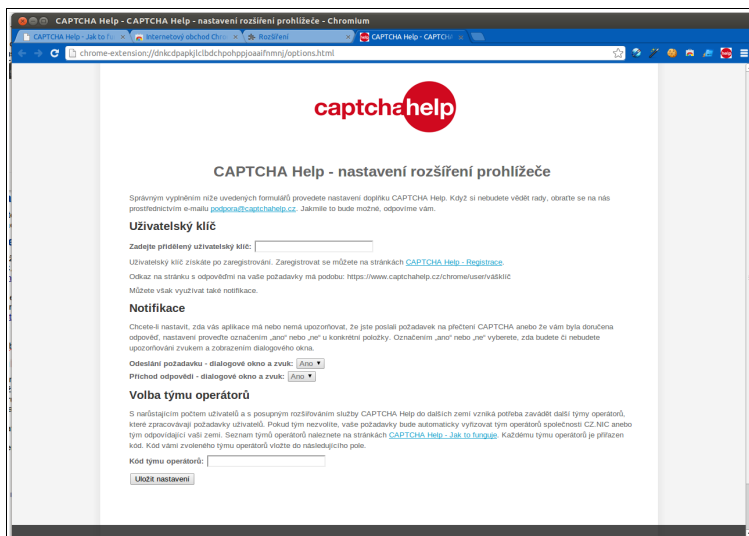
CAPTCHA Help - CAPTCHA Help - nastavení rozšíření prohlížeče - Chromium

CAPTCHA Help - Jak to fu ×
Internetový obchod Chro ×
Rozšíření ×
CAPTCHA Help - CAPTCHA ×

chrome-extension://dnkcdpapkjlclbdchpohppjoaaifnmnj/options.html

captchahelp

CAPTCHA Help - nastavení rozšíření prohlížeče

Správným vyplněním níže uvedených formulářů provedete nastavení doplňku CAPTCHA Help. Když si nebudete vědět rady, obraťte se na nás prostřednictvím e-mailu podpora@captchahelp.cz. Jakmile to bude možné, odpovíme vám.

Uživatelský klíč

Zadejte přidělený uživatelský klíč:

Uživatelský klíč získáte po zaregistrování. Zaregistrovat se můžete na stránkách CAPTCHA Help - Registrace.

Odkaz na stránku s odpověďmi na vaše požadavky má podobu: https://www.captchahelp.cz/chrome/user/vášklíč

Můžete však využívat také notifikace.

Notifikace

Chcete-li nastavit, zda vás aplikace má nebo nemá upozorňovat, že jste poslali požadavek na přečtení CAPTCHA anebo že vám byla doručena odpověď, nastavení proveďte označením „ano" nebo „ne" u konkrétní položky. Označením „ano" nebo „ne" vyberete, zda budete či nebudete upozorňováni zvukem a zobrazením dialogového okna.

Odeslání požadavku - dialogové okno a zvuk: Ano
Příchod odpovědi - dialogové okno a zvuk: Ano

Volba týmu operátorů

S narůstajícím počtem uživatelů a s posupným rozšiřováním služby CAPTCHA Help do dalších zemí vzniká potřeba zavádět další týmy operátorů, které zpracovávají požadavky uživatelů. Pokud tým nezvolíte, vaše požadavky bude automaticky vyřizovat tým operátorů společnosti CZ.NIC anebo tým odpovídající vaší zemi. Seznam týmů operátorů naleznete na stránkách CAPTCHA Help - Jak to funguje. Každému týmu operátorů je přiřazen kód. Kód vámi zvoleného týmu operátorů vložte do následujícího pole.

Kód týmu operátorů:

Uložit nastavení